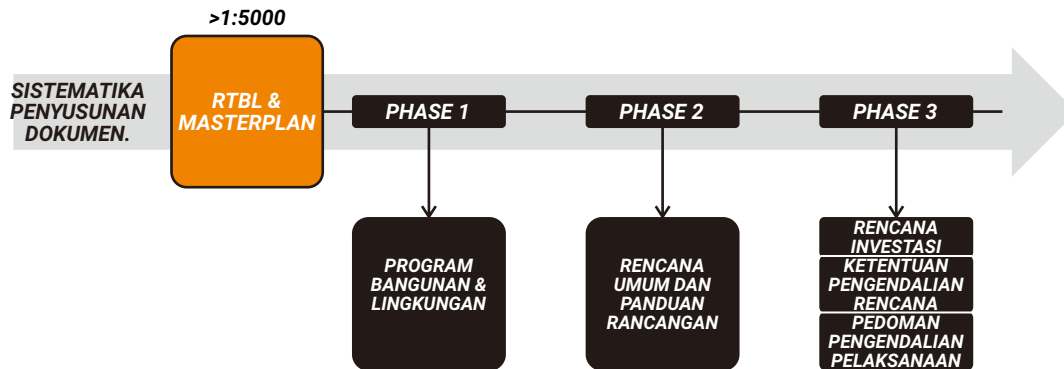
>1:5000

SISTEMATIKA PENYUSUNAN DOKUMEN.

RTBL & MASTERPLAN

PHASE 1

PHASE 2

PHASE 3

PROGRAM BANGUNAN & LINGKUNGAN

RENCANA UMUM DAN PANDUAN RANCANGAN

RENCANA INVESTASI

KETENTUAN PENGENDALIAN RENCANA

PEDOMAN PENGENDALIAN PELAKSANAAN